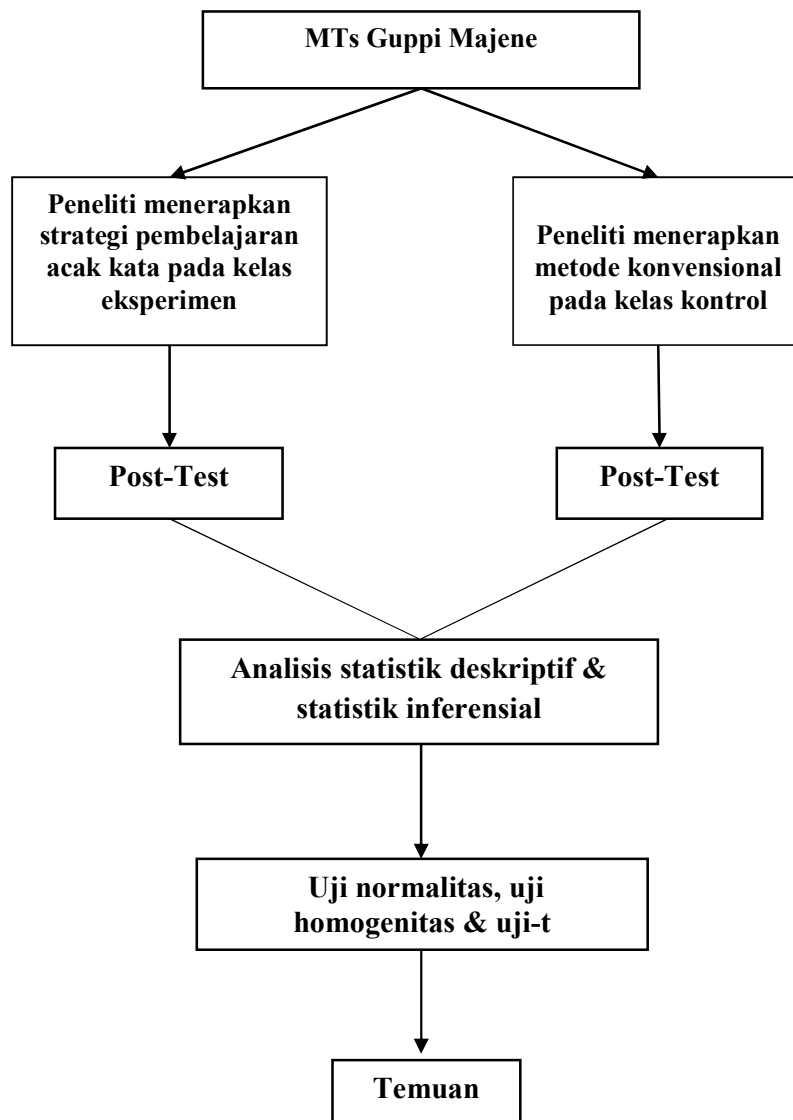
MTs Guppi Majene

Peneliti menerapkan strategi pembelajaran acak kata pada kelas eksperimen

Peneliti menerapkan metode konvensional pada kelas kontrol

Post-Test

Post-Test

Analisis statistik deskriptif & statistik inferensial

Uji normalitas, uji homogenitas & uji-t

Temuan